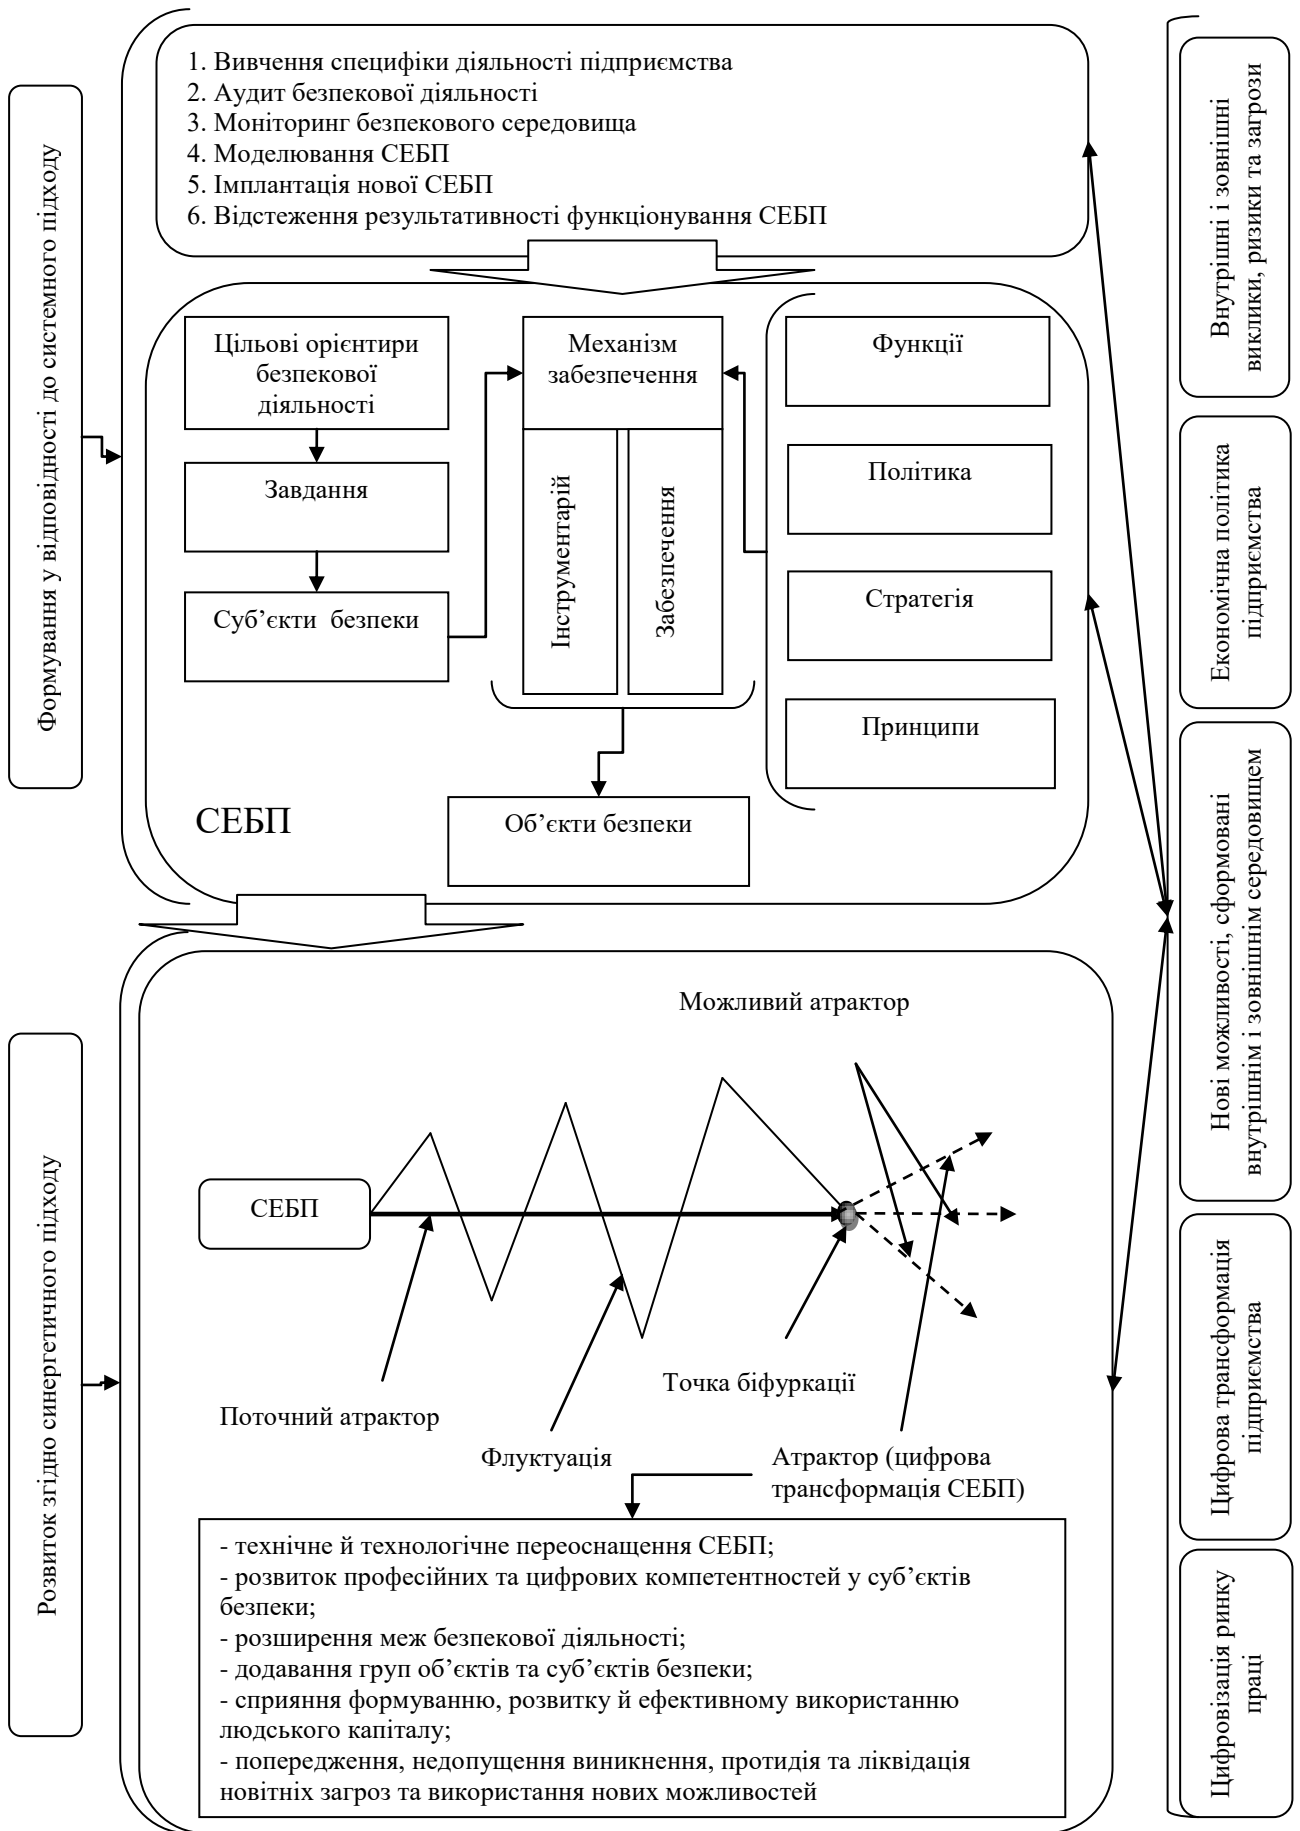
Формування у відповідності до системного підходу

1. Вивчення специфіки діяльності підприємства
2. Аудит безпекової діяльності
3. Моніторинг безпекового середовища
4. Моделювання СЕБП
5. Імплантація нової СЕБП
6. Відстеження результативності функціонування СЕБП

Цільові орієнтири безпекової діяльності

Завдання

Суб'єкти безпеки

Механізм забезпечення

Інструментарій

Забезпечення

Функції

Політика

Стратегія

Принципи

СЕБП

Об'єкти безпеки

Внутрішні і зовнішні виклики, ризики та загрози

Економічна політика підприємства

Нові можливості, сформовані внутрішнім і зовнішнім середовищем

Цифрова трансформація підприємства

Цифровізація ринку праці

Розвиток згідно синергетичного підходу

Можливий атрактор

СЕБП

Точка біфуркації

Поточний атрактор

Флуктуація

Атрактор (цифрова трансформація СЕБП)

- технічне й технологічне переоснащення СЕБП;
- розвиток професійних та цифрових компетентностей у суб'єктів безпеки;
- розширення меж безпекової діяльності;
- додавання груп об'єктів та суб'єктів безпеки;
- сприяння формуванню, розвитку й ефективному використанню людського капіталу;
- попередження, недопущення виникнення, протидія та ліквідація новітніх загроз та використання нових можливостей